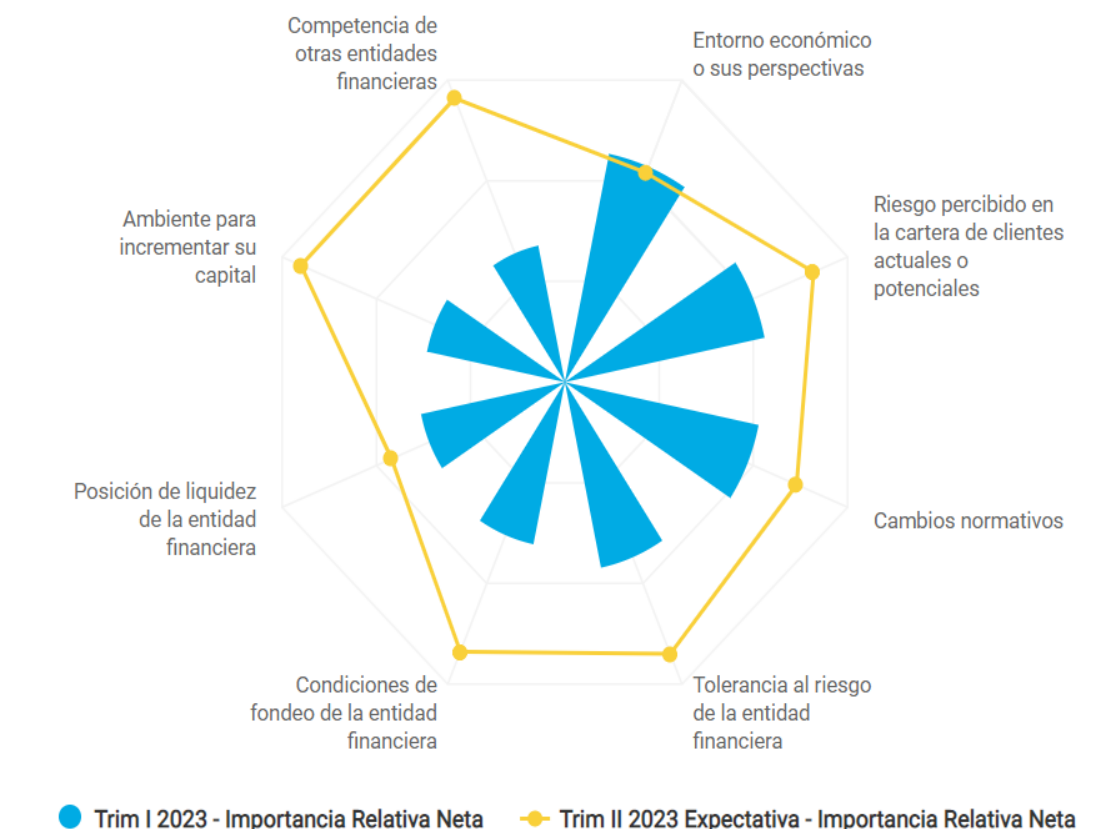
Competencia de otras entidades financieras

Entorno económico o sus perspectivas

Ambiente para incrementar su capital

Riesgo percibido en la cartera de clientes actuales o potenciales

Posición de liquidez de la entidad financiera

Cambios normativos

Condiciones de fondeo de la entidad financiera

Tolerancia al riesgo de la entidad financiera

Trim I 2023 - Importancia Relativa Neta

Trim II 2023 Expectativa - Importancia Relativa Neta